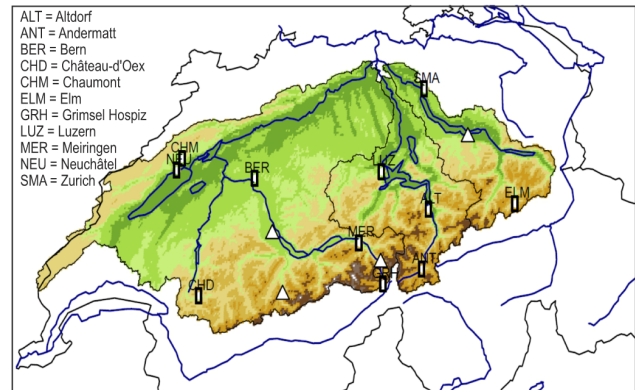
ALT = Altdorf
ANT = Andermatt
BER = Bern
CHD = Château-d'Oex
CHM = Chaumont
ELM = Elm
GRH = Grimsel Hospiz
LUZ = Luzern
MER = Meiringen
NEU = Neuchâtel
SMA = Zurich

SMA
CHM
NEU
BER
LUZ
ALT
ELM
MER
ANT
GRH
CHD